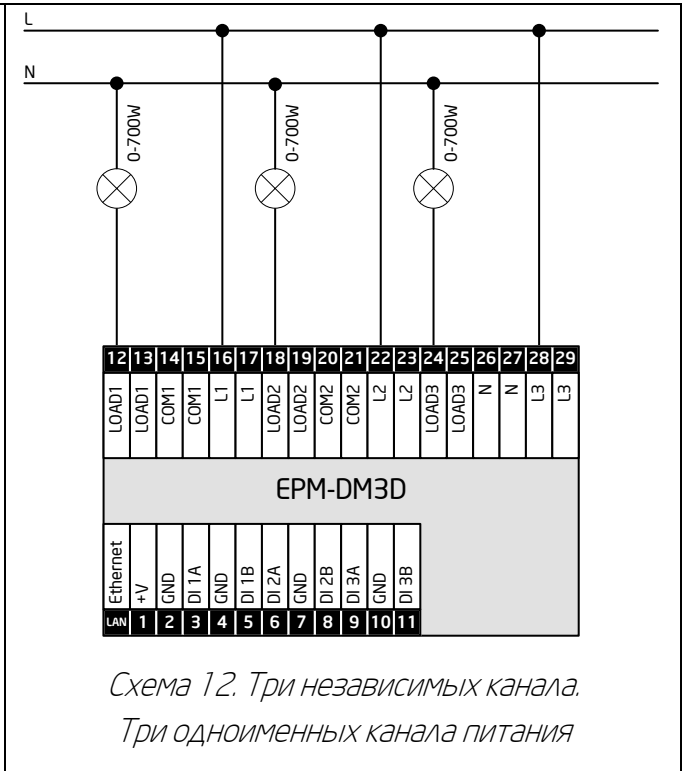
L

N

0-700W

0-700W

0-700W

| 12 | 13 | 14 | 15 | 16 | 17 | 18 | 19 | 20 | 21 | 22 | 23 | 24 | 25 | 26 | 27 | 28 | 29 |
|---|---|---|---|---|---|---|---|---|---|---|---|---|---|---|---|---|---|
| LOAD1 | LOAD1 | COM1 | COM1 | L1 | L1 | LOAD2 | LOAD2 | COM2 | COM2 | L2 | L2 | LOAD3 | LOAD3 | N | N | L3 | L3 |

EPM-DM3D

| Ethernet | +V | GND | DI 1A | GND | DI 1B | DI 2A | GND | DI 2B | DI 3A | GND | DI 3B |
|---|---|---|---|---|---|---|---|---|---|---|---|
| LAN | 1 | 2 | 3 | 4 | 5 | 6 | 7 | 8 | 9 | 10 | 11 |

Схема 12. Три независимых канала. Три одноименных канала питания